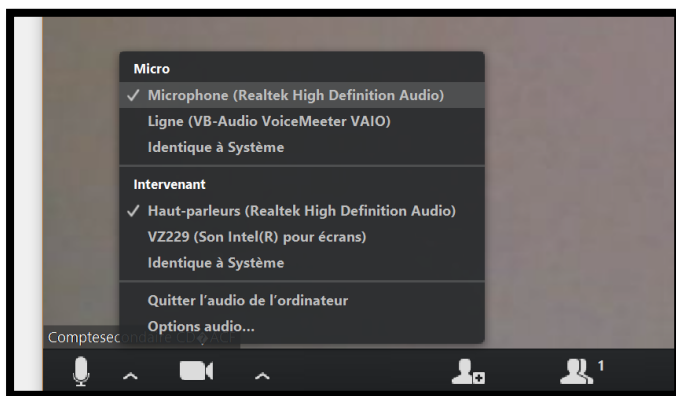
Micro
✓ Microphone (Realtek High Definition Audio)
Ligne (VB-Audio VoiceMeeter VAIO)
Identique à Système

Intervenant
✓ Haut-parleurs (Realtek High Definition Audio)
VZ229 (Son Intel(R) pour écrans)
Identique à Système

Quitter l'audio de l'ordinateur
Options audio...

Comptesec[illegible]

1